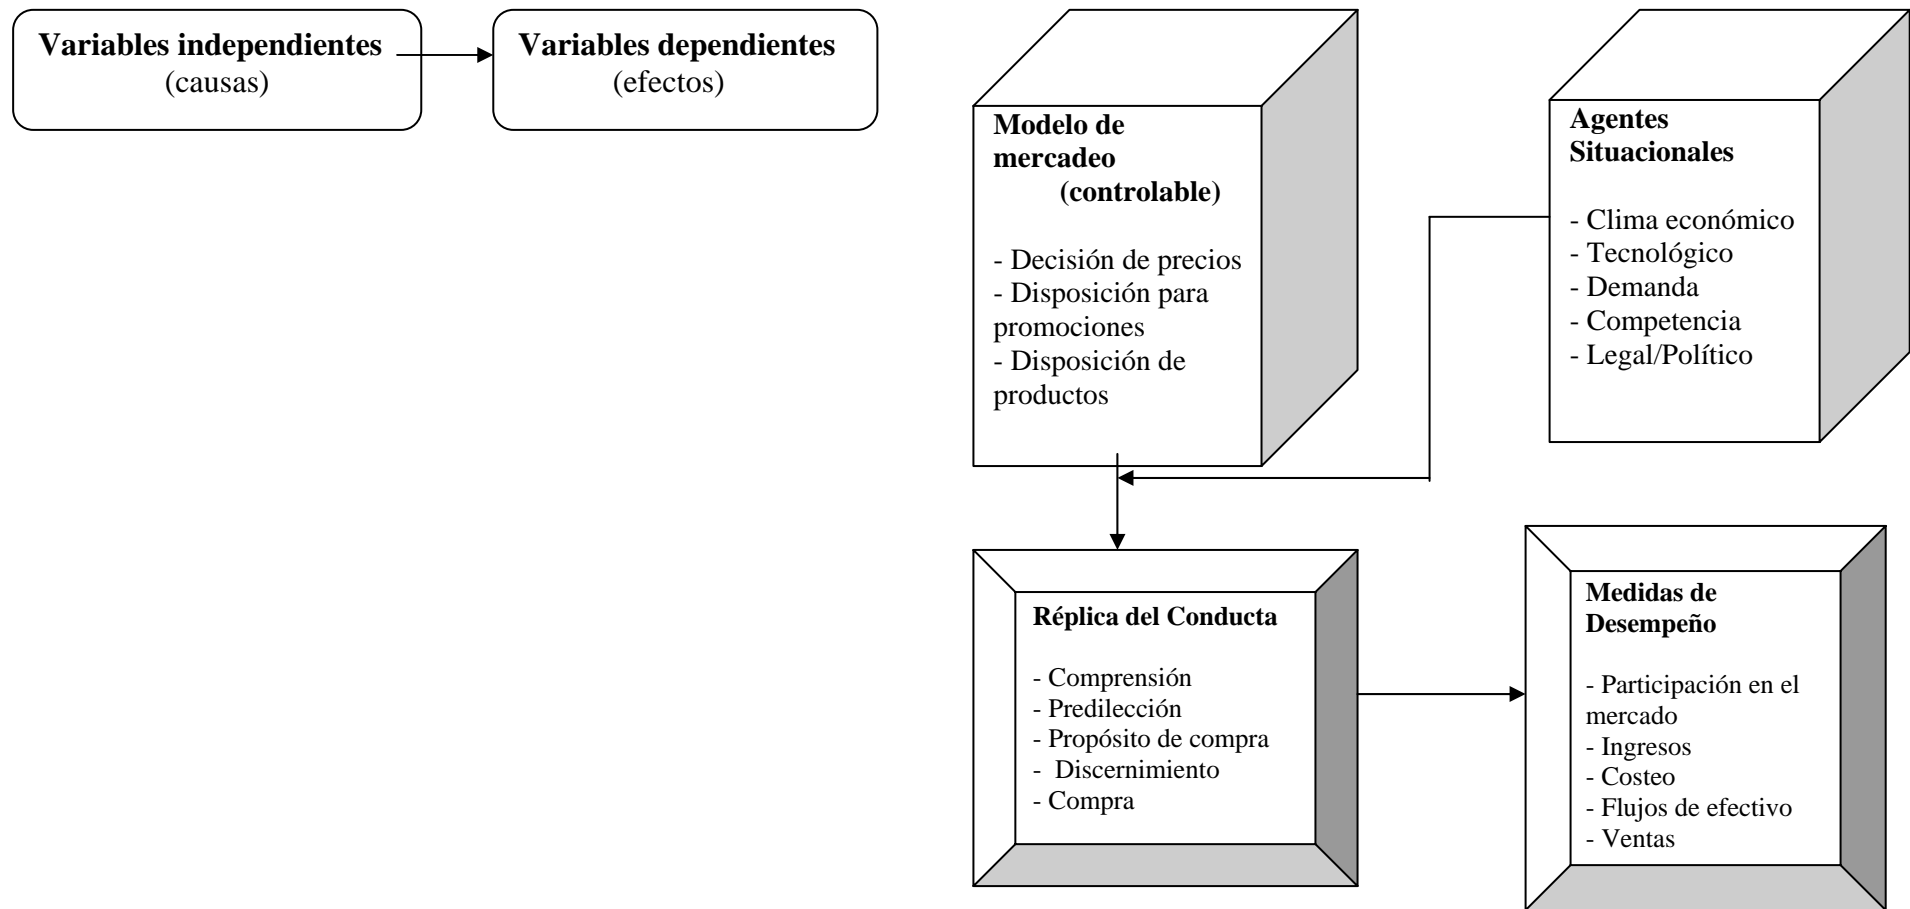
**Variables independientes** (causas)

**Variables dependientes** (efectos)

**Modelo de mercadeo (controlable)**

- Decisión de precios
- Disposición para promociones
- Disposición de productos

**Agentes Situacionales**

- Clima económico
- Tecnológico
- Demanda
- Competencia
- Legal/Político

**Réplica del Conducta**

- Comprensión
- Predilección
- Propósito de compra
- Discernimiento
- Compra

**Medidas de Desempeño**

- Participación en el mercado
- Ingresos
- Costeo
- Flujos de efectivo
- Ventas